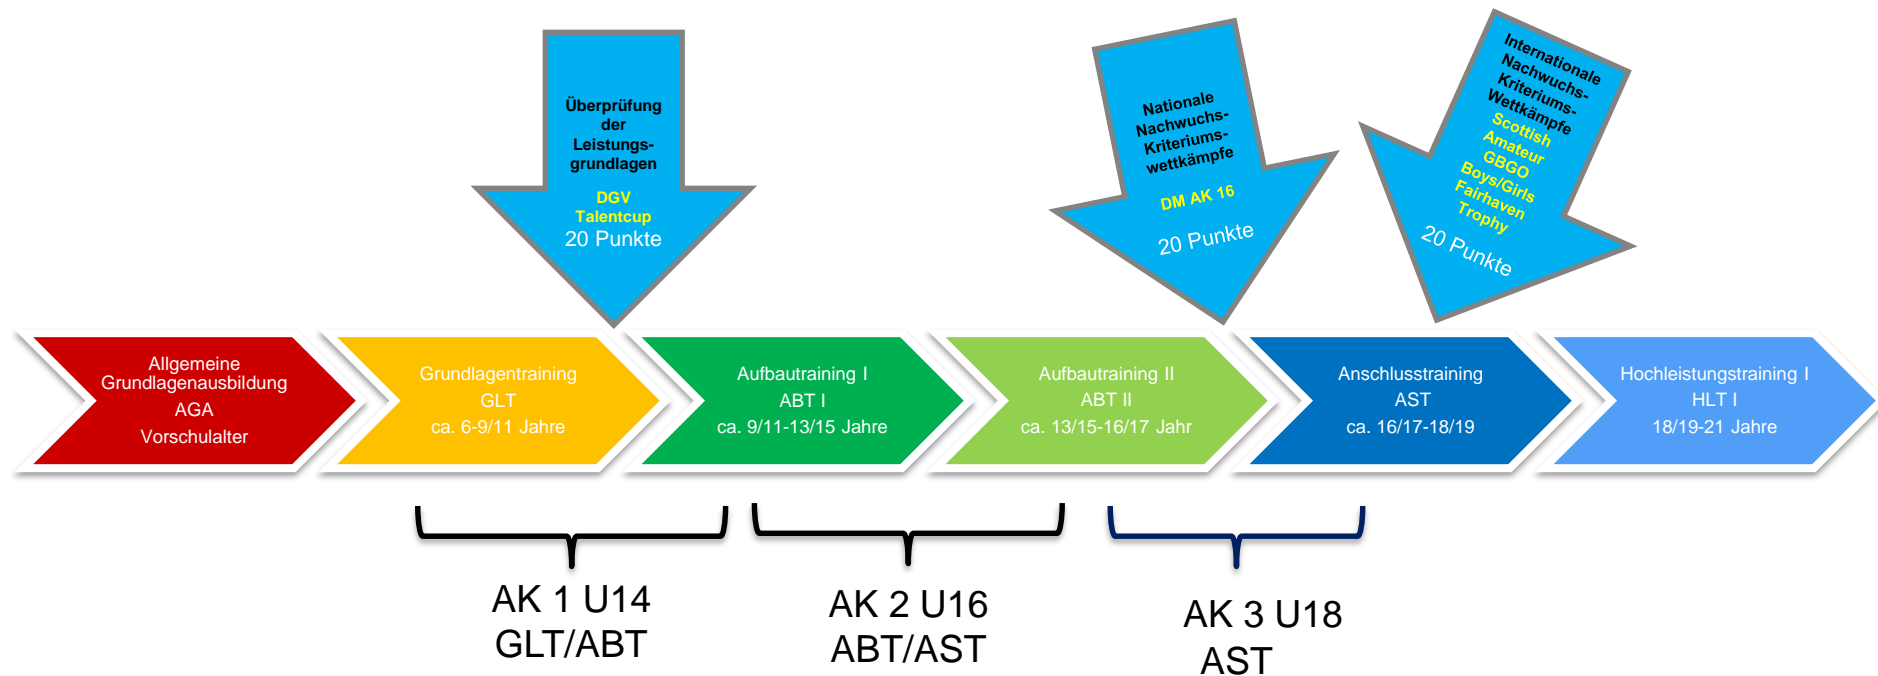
Überprüfung der Leistungsgrundlagen

DGV Talentcup
20 Punkte

Nationale Nachwuchs-Kriteriumswettkämpfe

DM AK 16

20 Punkte

Internationale Nachwuchs-Kriteriums-Wettkämpfe

Scottish Amateur GBGO Boys/Girls Fairhaven Trophy

20 Punkte

Allgemeine Grundlagenausbildung
AGA
Vorschulalter

Grundlagentraining
GLT
ca. 6-9/11 Jahre

Aufbautraining I
ABT I
ca. 9/11-13/15 Jahre

Aufbautraining II
ABT II
ca. 13/15-16/17 Jahr

Anschlusstraining
AST
ca. 16/17-18/19

Hochleistungstraining I
HLT I
18/19-21 Jahre

AK 1 U14
GLT/ABT

AK 2 U16
ABT/AST

AK 3 U18
AST